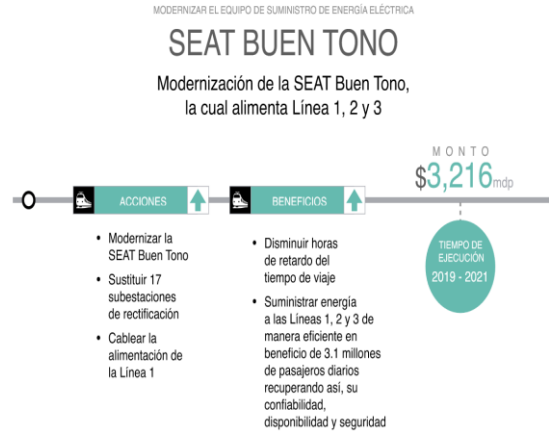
MODERNIZAR EL EQUIPO DE SUMINISTRO DE ENERGÍA ELÉCTRICA

SEAT BUEN TONO

Modernización de la SEAT Buen Tono, la cual alimenta Línea 1, 2 y 3

MONTO
$3,216mdp

ACCIONES

- Modernizar la SEAT Buen Tono
- Sustituir 17 subestaciones de rectificación
- Cablear la alimentación de la Línea 1

BENEFICIOS

- Disminuir horas de retardo del tiempo de viaje
- Suministrar energía a las Líneas 1, 2 y 3 de manera eficiente en beneficio de 3.1 millones de pasajeros diarios recuperando así, su confiabilidad, disponibilidad y seguridad

TIEMPO DE EJECUCIÓN
2019 - 2021